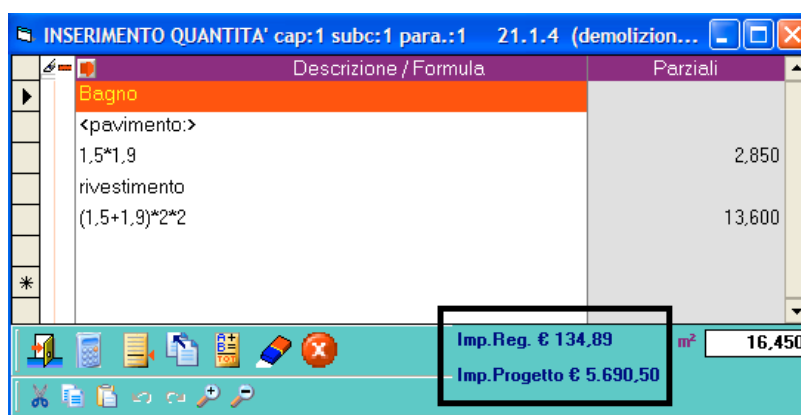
INSERIMENTO QUANTITA' cap:1 subc:1 para.:1 21.1.4 (demolizion...

| Descrizione / Formula | Parziali |
|---|---|
| Bagno | |
| <pavimento:> | |
| 1,5*1,9 | 2,850 |
| rivestimento | |
| (1,5+1,9)*2*2 | 13,600 |

Imp.Reg. € 134,89
Imp.Progetto € 5.690,50

m² 16,450